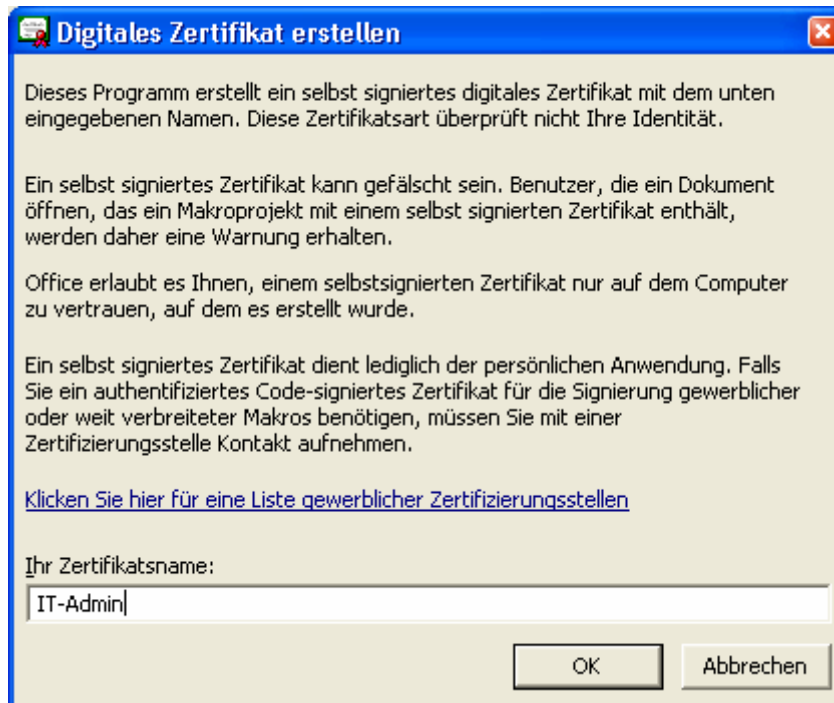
Digitales Zertifikat erstellen

Dieses Programm erstellt ein selbst signiertes digitales Zertifikat mit dem unten eingegebenen Namen. Diese Zertifikatsart überprüft nicht Ihre Identität.

Ein selbst signiertes Zertifikat kann gefälscht sein. Benutzer, die ein Dokument öffnen, das ein Makroprojekt mit einem selbst signierten Zertifikat enthält, werden daher eine Warnung erhalten.

Office erlaubt es Ihnen, einem selbstsignierten Zertifikat nur auf dem Computer zu vertrauen, auf dem es erstellt wurde.

Ein selbst signiertes Zertifikat dient lediglich der persönlichen Anwendung. Falls Sie ein authentifiziertes Code-signiertes Zertifikat für die Signierung gewerblicher oder weit verbreiteter Makros benötigen, müssen Sie mit einer Zertifizierungsstelle Kontakt aufnehmen.

Klicken Sie hier für eine Liste gewerblicher Zertifizierungsstellen

Ihr Zertifikatsname:

IT-Admin

OK

Abbrechen